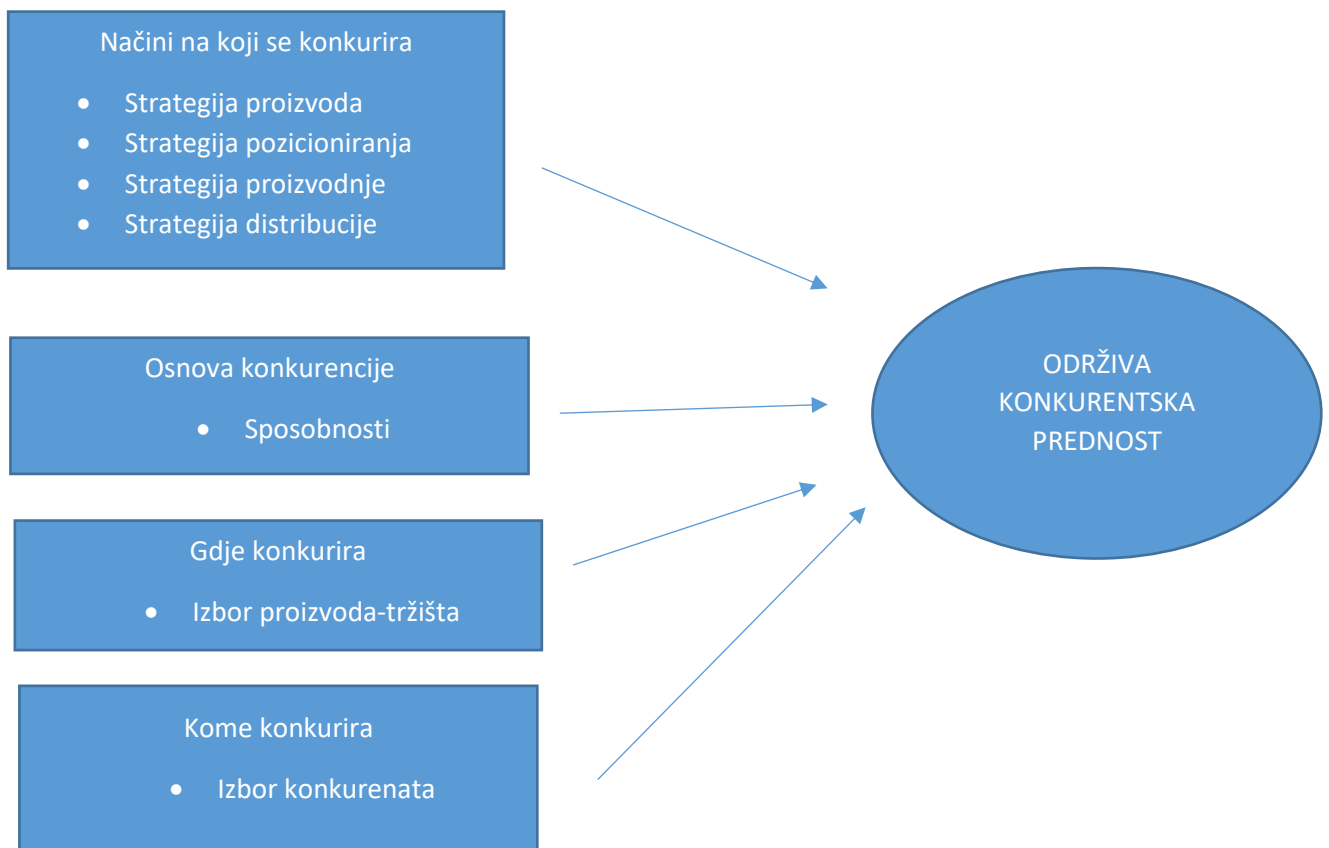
Načini na koji se konkurira

- Strategija proizvoda
- Strategija pozicioniranja
- Strategija proizvodnje
- Strategija distribucije

Osnova konkurencije

- Sposobnosti

Gdje konkurira

- Izbor proizvoda-tržišta

Kome konkurira

- Izbor konkurenata

ODRŽIVA KONKURENTSKA PREDNOST